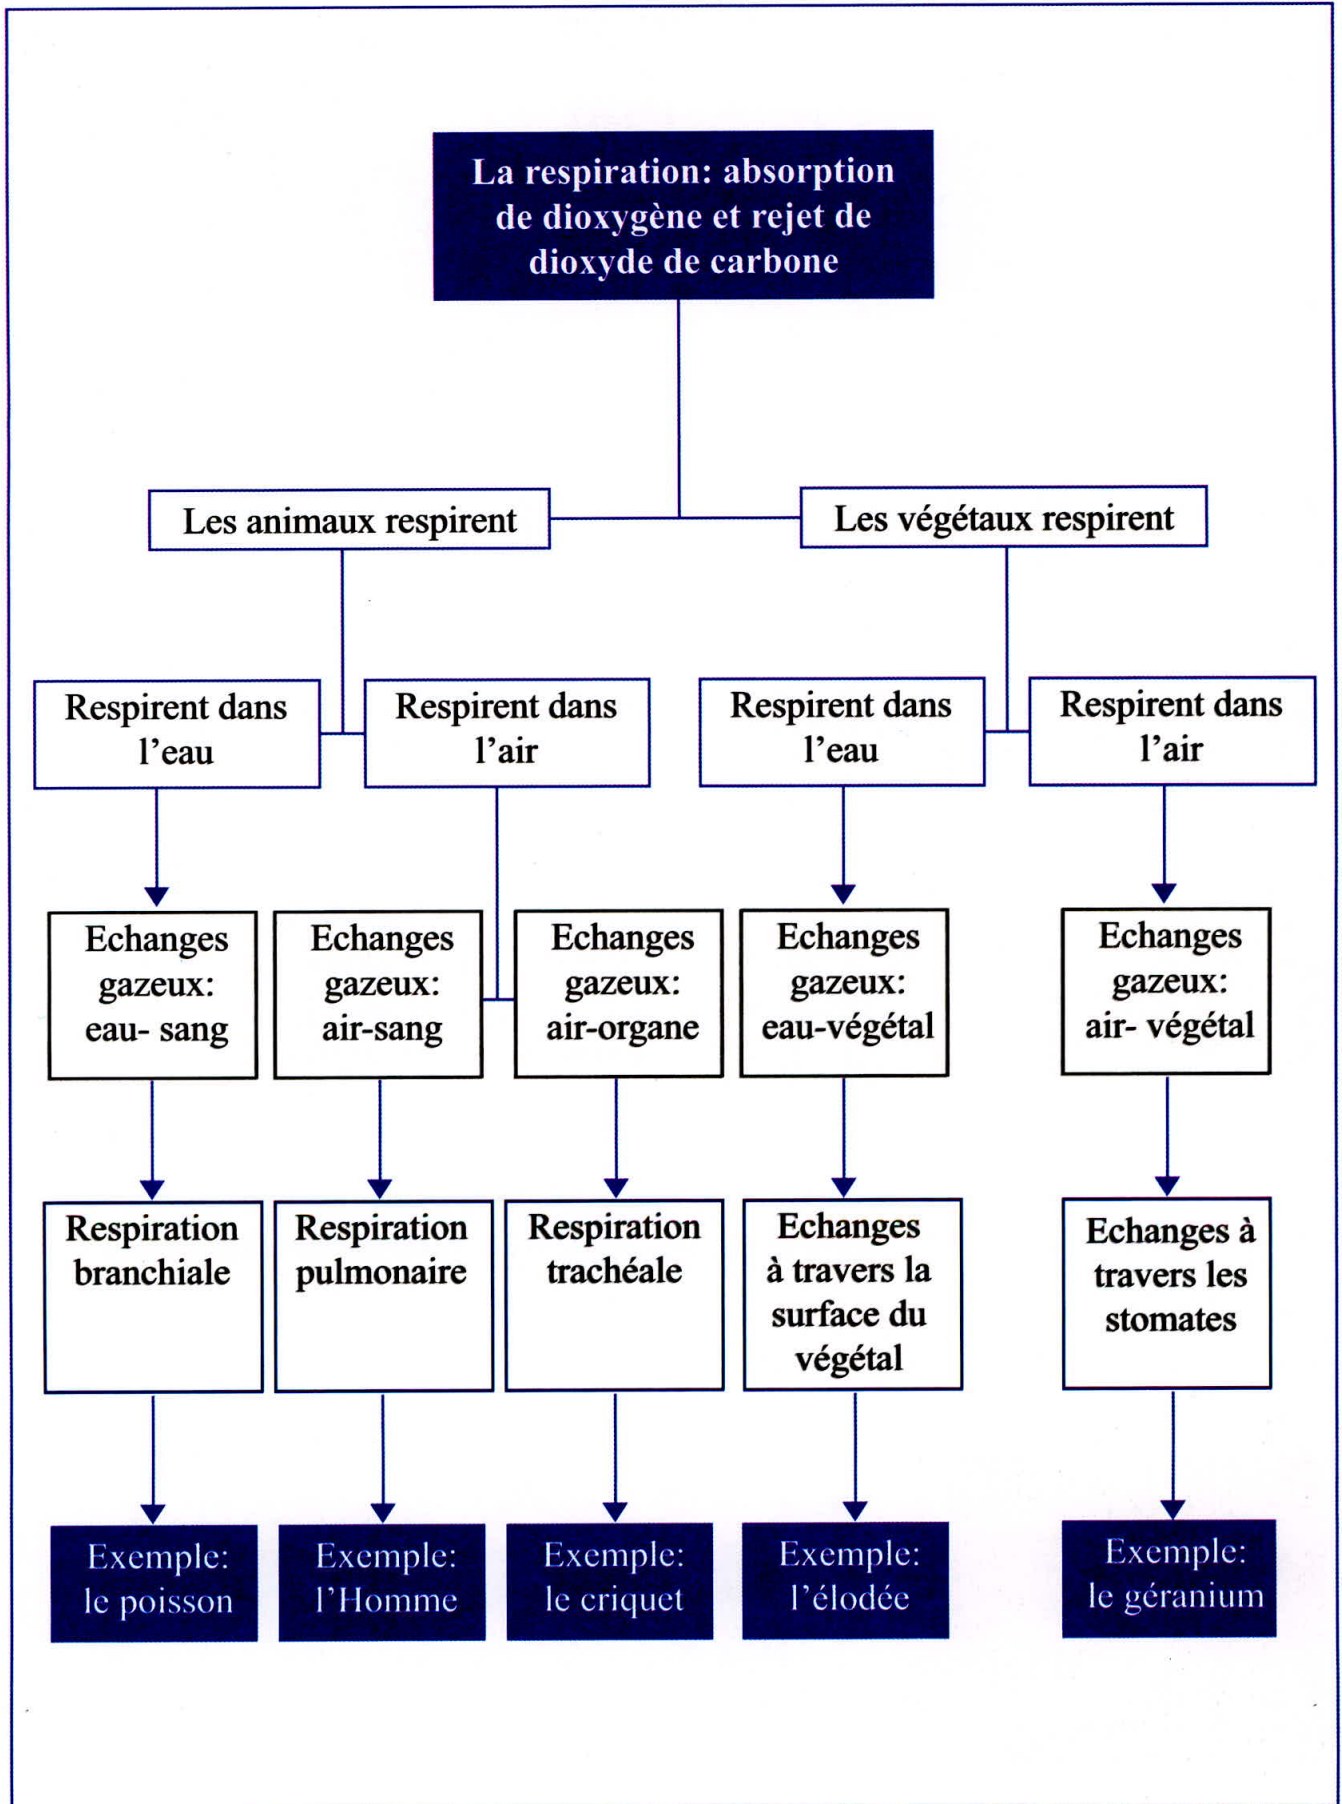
La respiration: absorption de dioxygène et rejet de dioxyde de carbone

Les animaux respirent

Les végétaux respirent

Respirent dans l'eau

Respirent dans l'air

Respirent dans l'eau

Respirent dans l'air

Echanges gazeux: eau- sang

Echanges gazeux: air-sang

Echanges gazeux: air-organe

Echanges gazeux: eau-végétal

Echanges gazeux: air- végétal

Respiration branchiale

Respiration pulmonaire

Respiration trachéale

Echanges à travers la surface du végétal

Echanges à travers les stomates

Exemple: le poisson

Exemple: l'Homme

Exemple: le criquet

Exemple: l'élodée

Exemple: le géranium